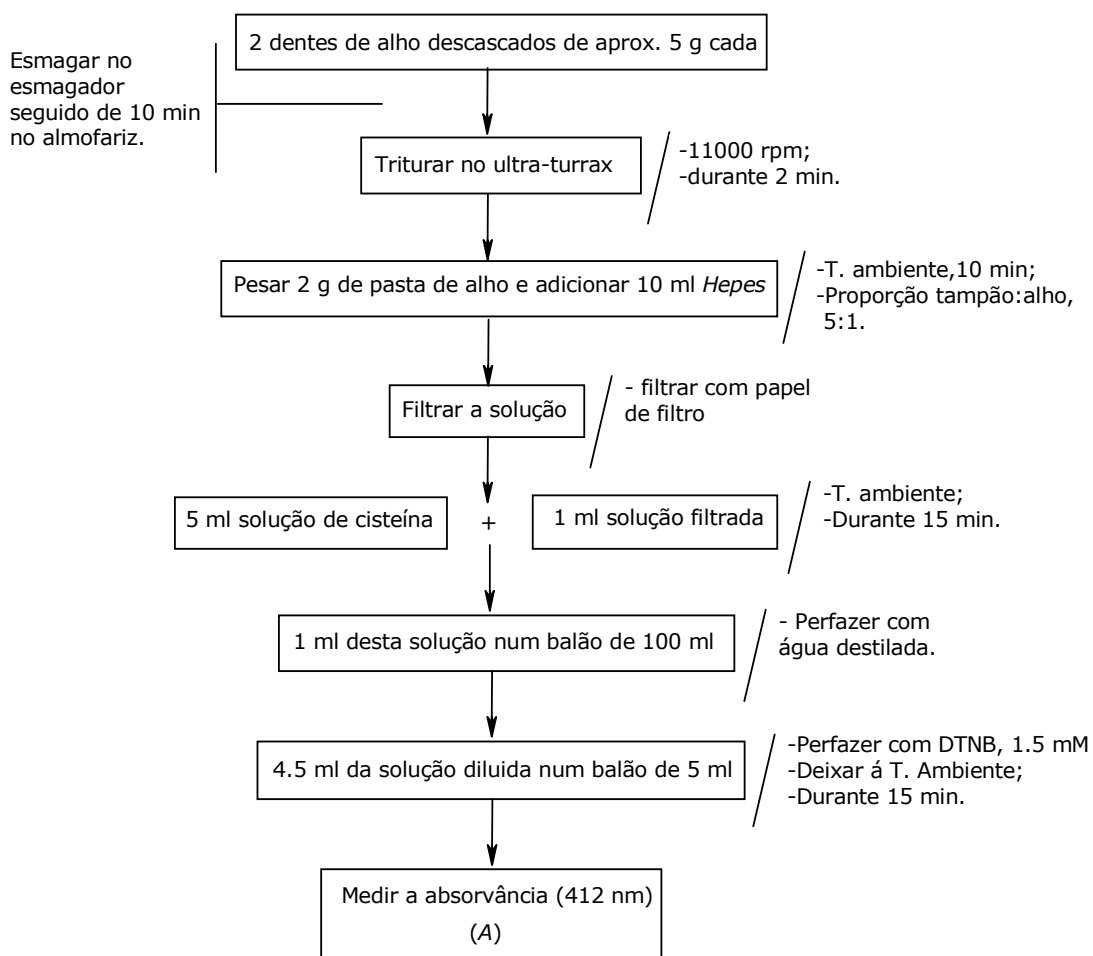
2 dentes de alho descascados de aprox. 5 g cada

Esmagar no esmagador seguido de 10 min no almofariz.

Triturar no ultra-turrax

-11000 rpm;
-durante 2 min.

Pesar 2 g de pasta de alho e adicionar 10 ml *Hepes*

-T. ambiente,10 min;
-Proporção tampão:alho, 5:1.

Filtrar a solução

- filtrar com papel de filtro

5 ml solução de cisteína

+

1 ml solução filtrada

-T. ambiente;
-Durante 15 min.

1 ml desta solução num balão de 100 ml

- Perfazer com água destilada.

4.5 ml da solução diluida num balão de 5 ml

-Perfazer com DTNB, 1.5 mM
-Deixar á T. Ambiente;
-Durante 15 min.

Medir a absorvância (412 nm)
(*A*)